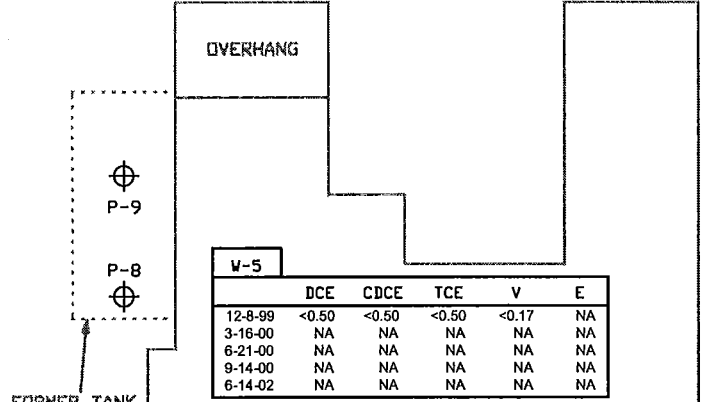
OVERHANG

P-9

P-8

W-5

| | DCE | CDCE | TCE | V | E |
|---|---|---|---|---|---|
| 12-8-99 | <0.50 | <0.50 | <0.50 | <0.17 | NA |
| 3-16-00 | NA | NA | NA | NA | NA |
| 6-21-00 | NA | NA | NA | NA | NA |
| 9-14-00 | NA | NA | NA | NA | NA |
| 6-14-02 | NA | NA | NA | NA | NA |

FORMER TANK